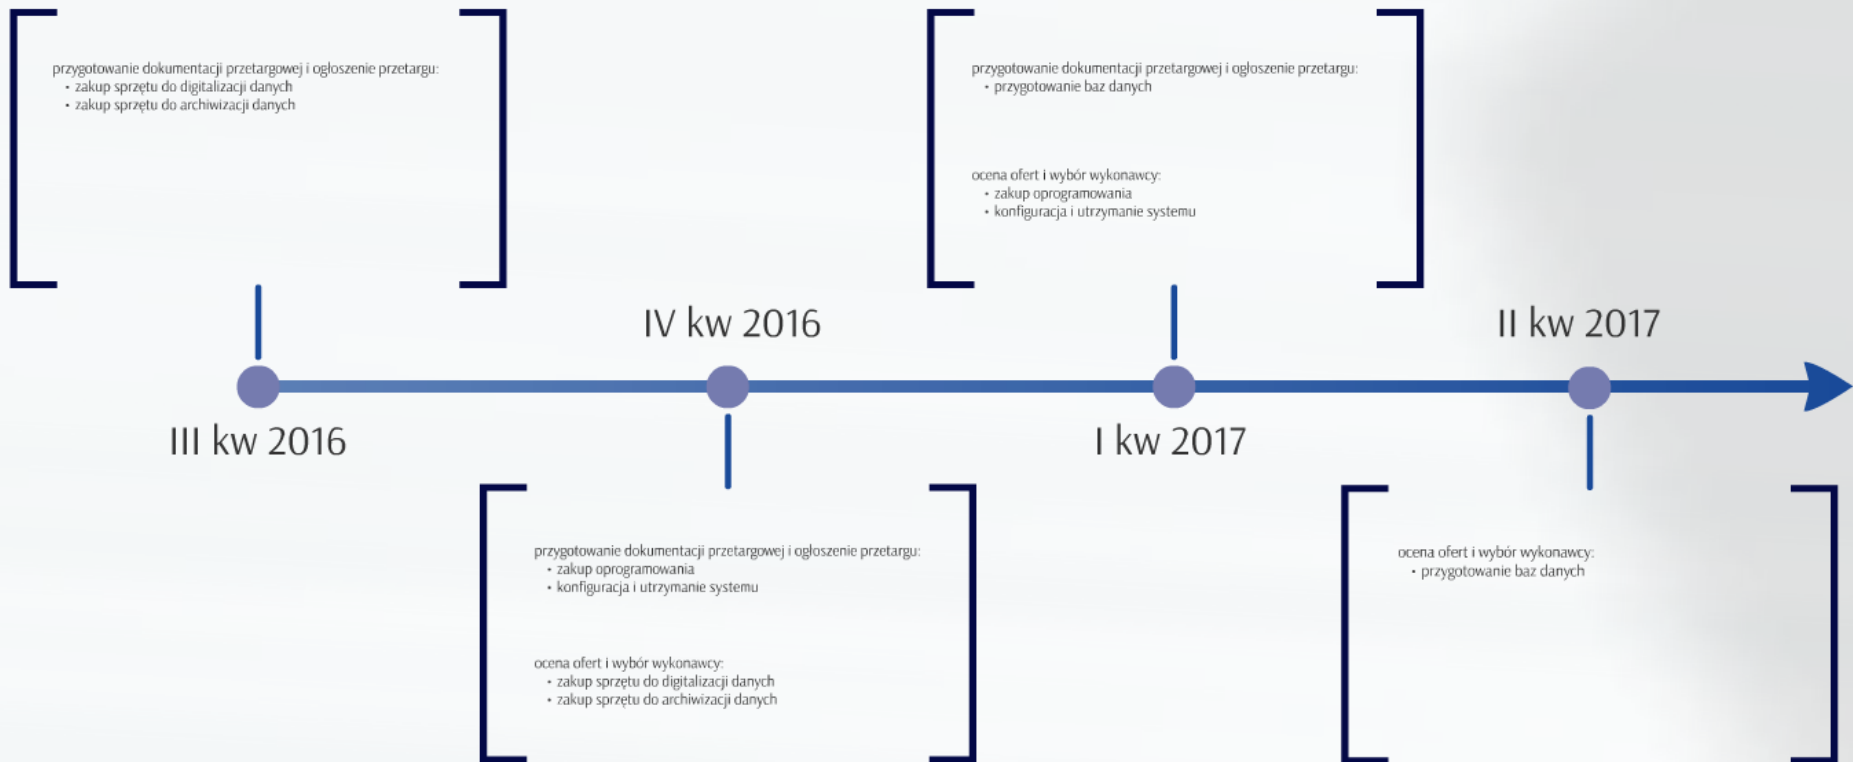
przygotowanie dokumentacji przetargowej i ogłoszenie przetargu:
• zakup sprzętu do digitalizacji danych
• zakup sprzętu do archiwizacji danych

III kw 2016

IV kw 2016

przygotowanie dokumentacji przetargowej i ogłoszenie przetargu:
• zakup oprogramowania
• konfiguracja i utrzymanie systemu

ocena ofert i wybór wykonawcy:
• zakup sprzętu do digitalizacji danych
• zakup sprzętu do archiwizacji danych

przygotowanie dokumentacji przetargowej i ogłoszenie przetargu:
• przygotowanie baz danych

ocena ofert i wybór wykonawcy:
• zakup oprogramowania
• konfiguracja i utrzymanie systemu

I kw 2017

II kw 2017

ocena ofert i wybór wykonawcy:
• przygotowanie baz danych